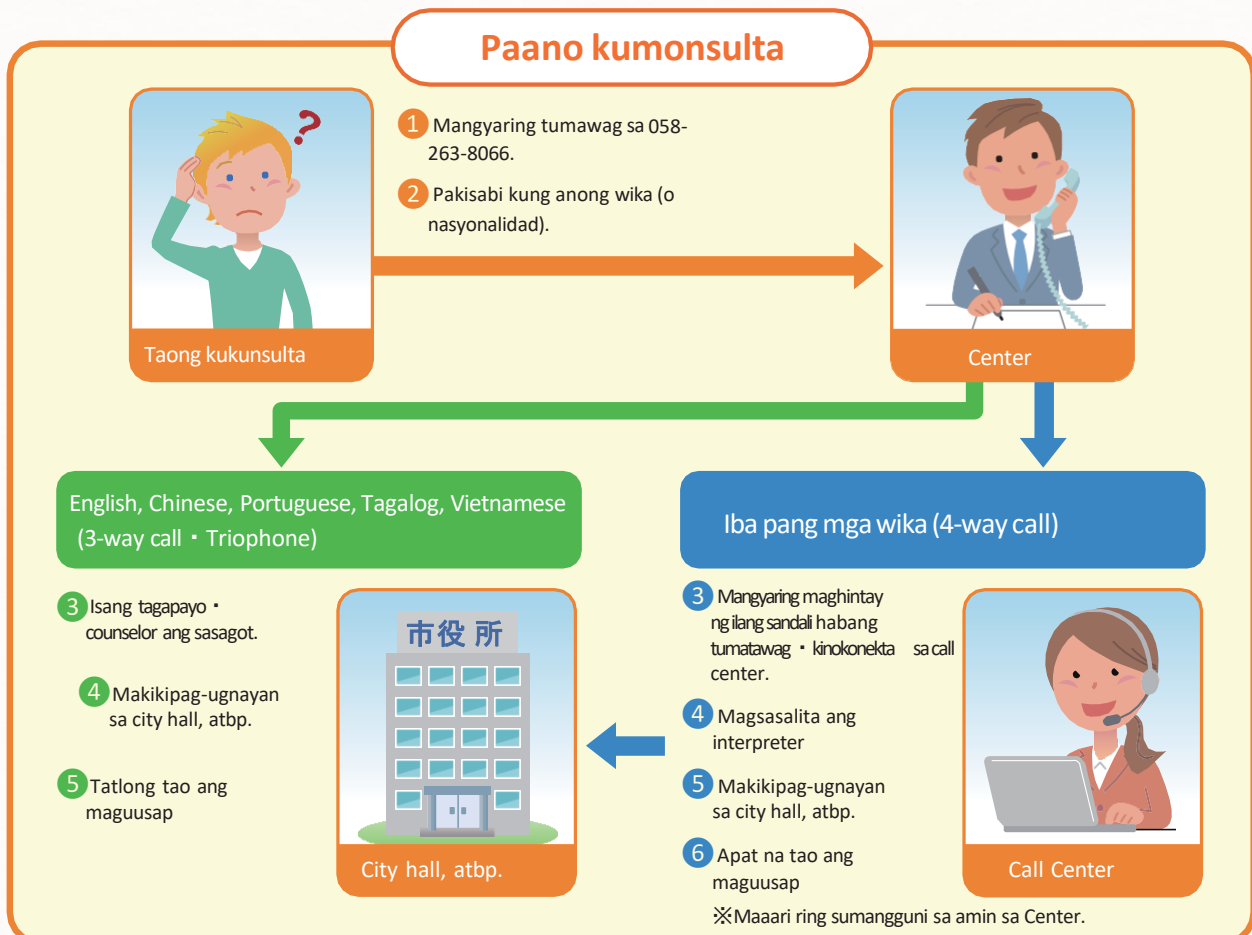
Paano kumonsulta

Taong kukunsulta

1 Mangyaring tumawag sa 058-263-8066.

2 Pakisabi kung anong wika (o nasyonalidad).

Center

English, Chinese, Portuguese, Tagalog, Vietnamese (3-way call・Triophone)

3 Isang tagapayo・counselor ang sasagot.

4 Makikipag-ugnayan sa city hall, atbp.

5 Tatlong tao ang maguusap

市役所

City hall, atbp.

Iba pang mga wika (4-way call)

3 Mangyaring maghintay ng ilang sandali habang tumatawag・kinokonekta sa call center.

4 Magsasalita ang interpreter

5 Makikipag-ugnayan sa city hall, atbp.

6 Apat na tao ang maguusap

Call Center

※Maaari ring sumangguni sa amin sa Center.